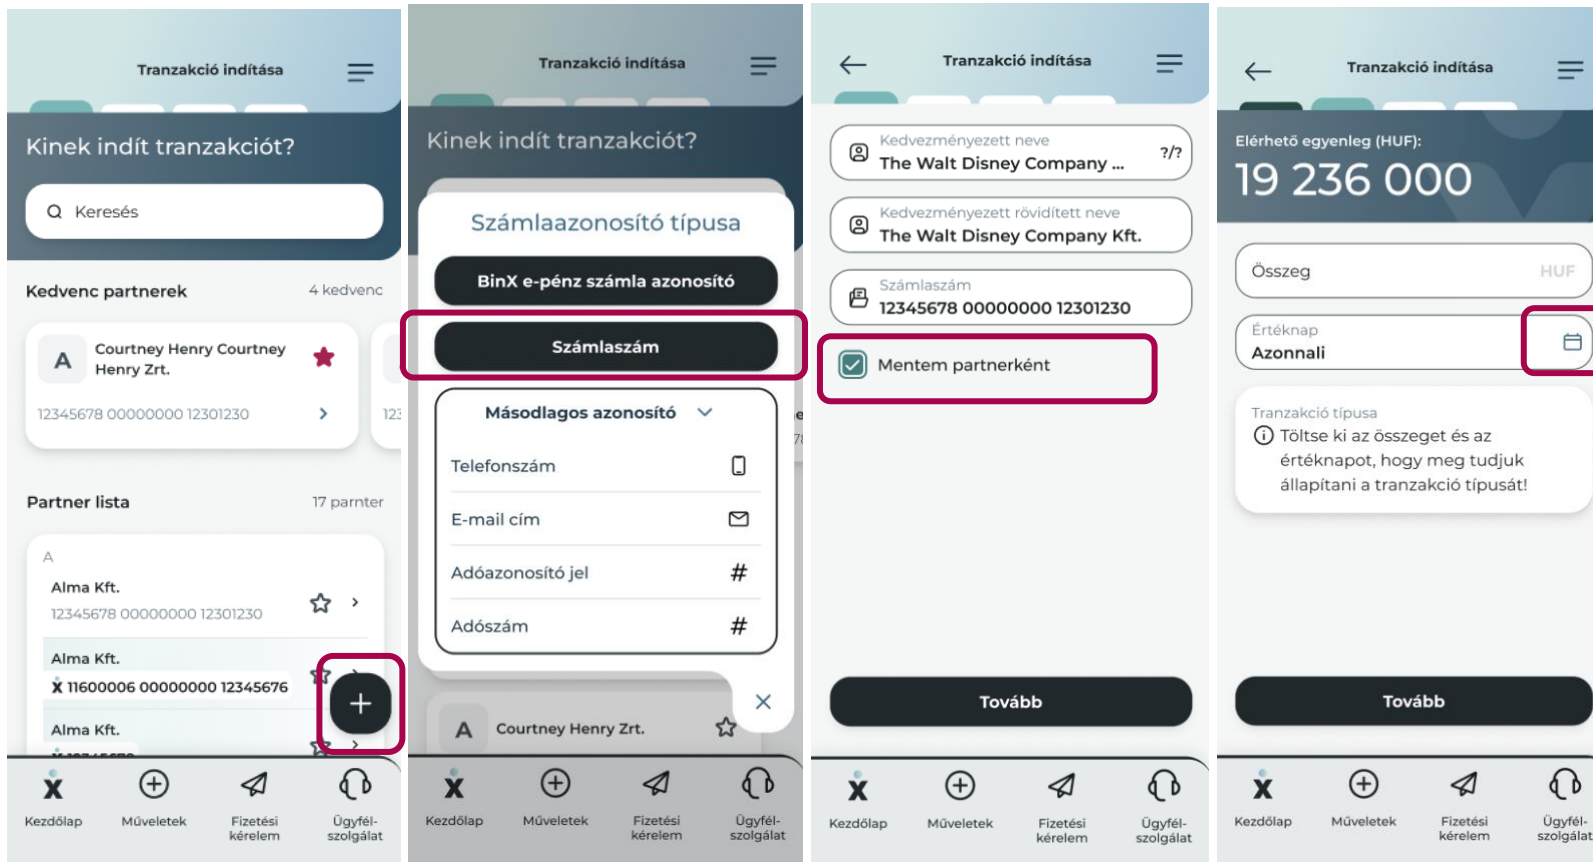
Tranzakció indítása

Kinek indít tranzakciót?

Keresés

Kedvenc partnerek 4 kedvenc

A Courtney Henry Courtney Henry Zrt.

12345678 00000000 12301230

123

Partner lista 17 parnter

A

Alma Kft.

12345678 00000000 12301230

Alma Kft.

11600006 00000000 12345676

Alma Kft.

Kezdőlap Műveletek Fizetési kérelem Ügyfélszolgálat

Tranzakció indítása

Kinek indít tranzakciót?

Számlaazonosító típusa

BinX e-pénz számla azonosító

Számlaszám

Másodlagos azonosító

Telefonszám

E-mail cím

Adóazonosító jel #

Adószám #

A Courtney Henry Zrt.

Kezdőlap Műveletek Fizetési kérelem Ügyfélszolgálat

Tranzakció indítása

Kedvezményezett neve
The Walt Disney Company ... ?/?

Kedvezményezett rövidített neve
The Walt Disney Company Kft.

Számlaszám
12345678 00000000 12301230

Mentem partnerként

Tovább

Kezdőlap Műveletek Fizetési kérelem Ügyfélszolgálat

Tranzakció indítása

Elérhető egyenleg (HUF):
19 236 000

Összeg HUF

Értéknap
Azonnali

Tranzakció típusa
Töltse ki az összeget és az értéknapot, hogy meg tudjuk állapítani a tranzakció típusát!

Tovább

Kezdőlap Műveletek Fizetési kérelem Ügyfélszolgálat